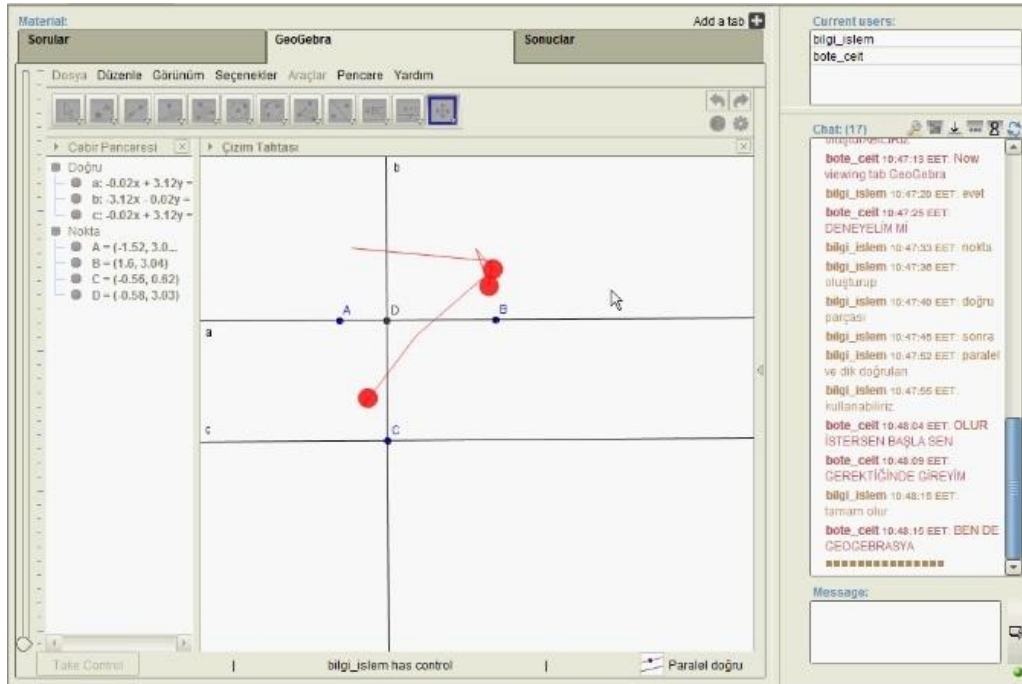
Material:
Add a tab
Sorular
GeoGebra
Sonuclar

Dosya Düzenle Görünüm Seçenekler Araçlar Pencere Yardım

Cebir Penceresi
Çizim Tahtası

Doğru
a: -0.02x + 3.12y =
b: -3.12x - 0.02y =
c: -0.02x + 3.12y =
Nokta
A = (-1.52, 3.0...
B = (1.6, 3.04)
C = (-0.56, 0.62)
D = (-0.58, 3.03)

b
A
D
B
a
c
C

Take Control
bilgi_islem has control
Paralel doğru

Current users:
bilgi_islem
bote_ceit

Chat: (17)
bote_ceit 10:47:13 EET: Now viewing tab GeoGebra
bilgi_islem 10:47:20 EET: evet
bote_ceit 10:47:25 EET: DENEYELİM Mİ
bilgi_islem 10:47:33 EET: nokta
bilgi_islem 10:47:38 EET: oluşturup
bilgi_islem 10:47:40 EET: doğru parçası
bilgi_islem 10:47:45 EET: sonra
bilgi_islem 10:47:52 EET: paralel ve dik doğruları
bilgi_islem 10:47:55 EET: kullanabiliriz
bote_ceit 10:48:04 EET: OLUR İSTERSEN BAŞLA SEN
bote_ceit 10:48:09 EET: GEREKTİĞİNDE GİREYİM
bilgi_islem 10:48:15 EET: tamam olur
bote_ceit 10:48:15 EET: BEN DE GEOGEBRASYA
==============

Message: